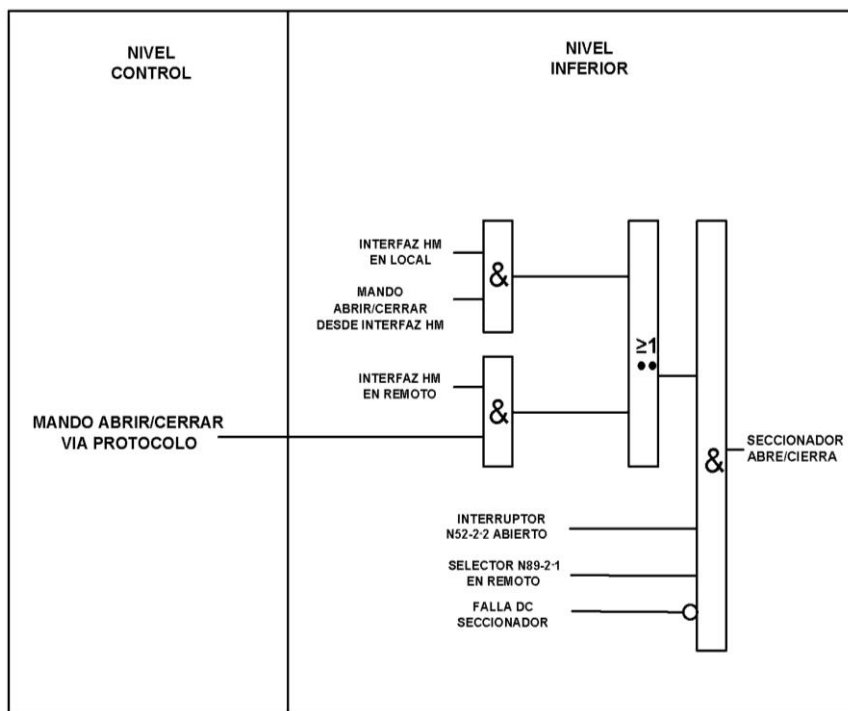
NIVEL CONTROL

NIVEL INFERIOR

INTERFAZ HM EN LOCAL

MANDO ABRIR/CERRAR DESDE INTERFAZ HM

&

INTERFAZ HM EN REMOTO

&

$\geq 1$

MANDO ABRIR/CERRAR VIA PROTOCOLO

&

SECCIONADOR ABRE/CIERRA

INTERRUPTOR N52-2-2 ABIERTO

SELECTOR N89-2-1 EN REMOTO

FALLA DC SECCIONADOR